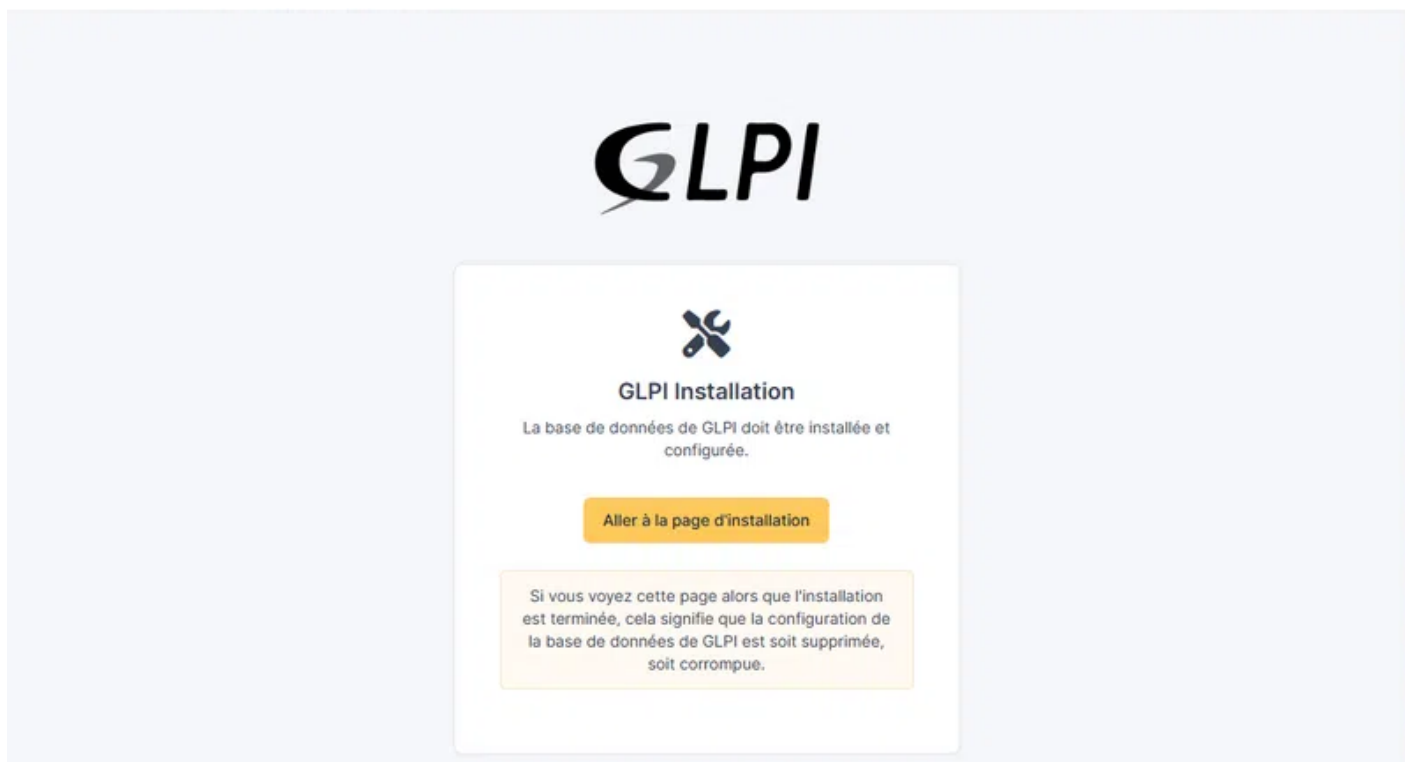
GLPI

GLPI Installation

La base de données de GLPI doit être installée et configurée.

Aller à la page d'installation

Si vous voyez cette page alors que l'installation est terminée, cela signifie que la configuration de la base de données de GLPI est soit supprimée, soit corrompue.